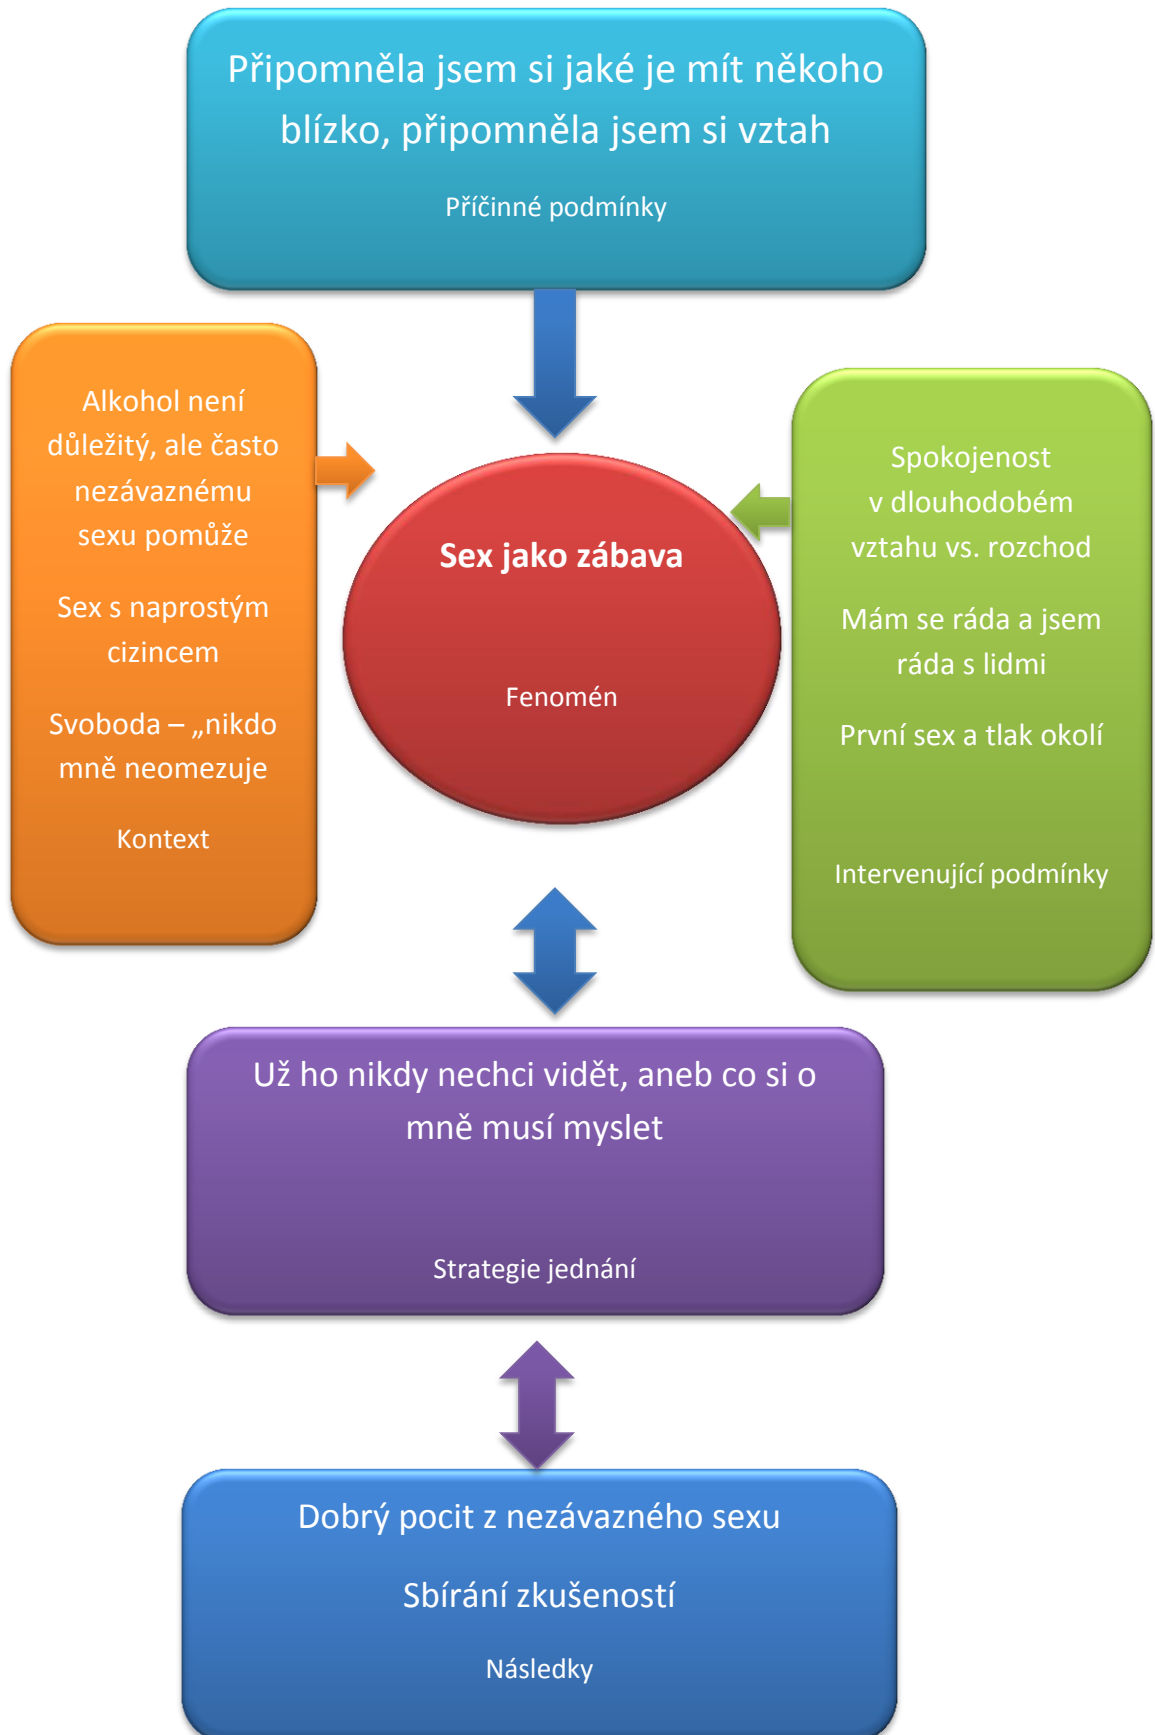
Připomněla jsem si jaké je mít někoho blízko, připomněla jsem si vztah

Příčinné podmínky

Alkohol není důležitý, ale často nezávaznému sexu pomůže

Sex s naprostým cizincem

Svoboda – „nikdo mně neomezuje

Kontext

Sex jako zábava

Fenomén

Spokojenost v dlouhodobém vztahu vs. rozchod

Mám se ráda a jsem ráda s lidmi

První sex a tlak okolí

Intervenující podmínky

Už ho nikdy nechci vidět, aneb co si o mně musí myslet

Strategie jednání

Dobrý pocit z nezávazného sexu

Sbírání zkušeností

Následky